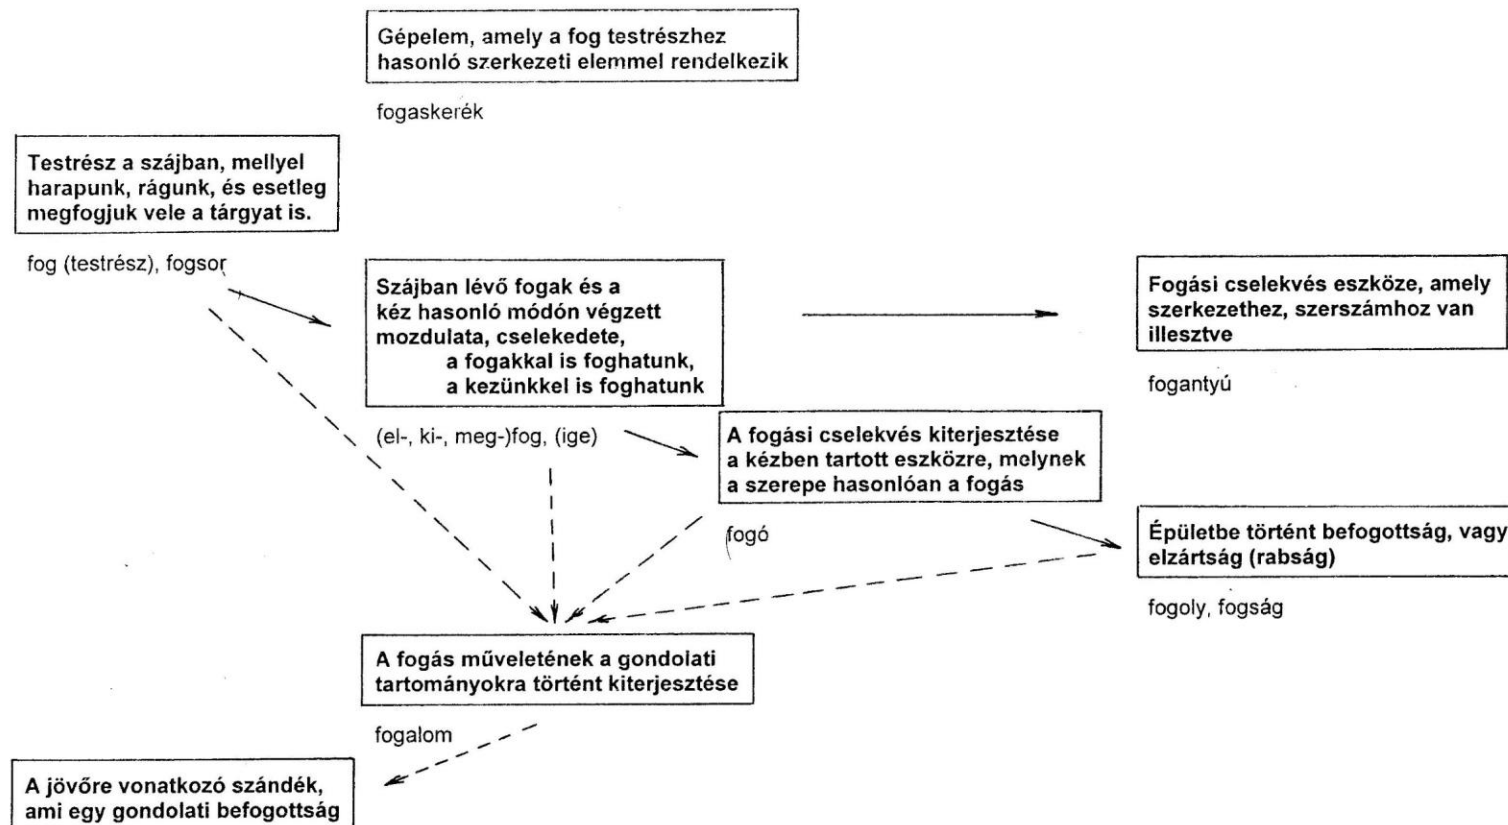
Gépelem, amely a fog testrészhez hasonló szerkezeti elemmel rendelkezik

fogaskerék

Testrész a szájban, mellyel harapunk, rágunk, és esetleg megfogjuk vele a tárgyat is.

fog (testrész), fogsor

Szájban lévő fogak és a kéz hasonló módon végzett mozdulata, cselekedete,
a fogakkal is foghatunk,
a kezünkkel is foghatunk

(el-, ki-, meg-)fog, (ige)

Fogási cselekvés eszköze, amely szerkezethez, szerszámhoz van illesztve

fogantyú

A fogási cselekvés kiterjesztése a kézben tartott eszközre, melynek a szerepe hasonlóan a fogás

fogó

Épületbe történt befogottság, vagy elzártság (rabság)

fogoly, fogság

A fogás műveletének a gondolati tartományokra történt kiterjesztése

fogalom

A jövőre vonatkozó szándék, ami egy gondolati befogottság